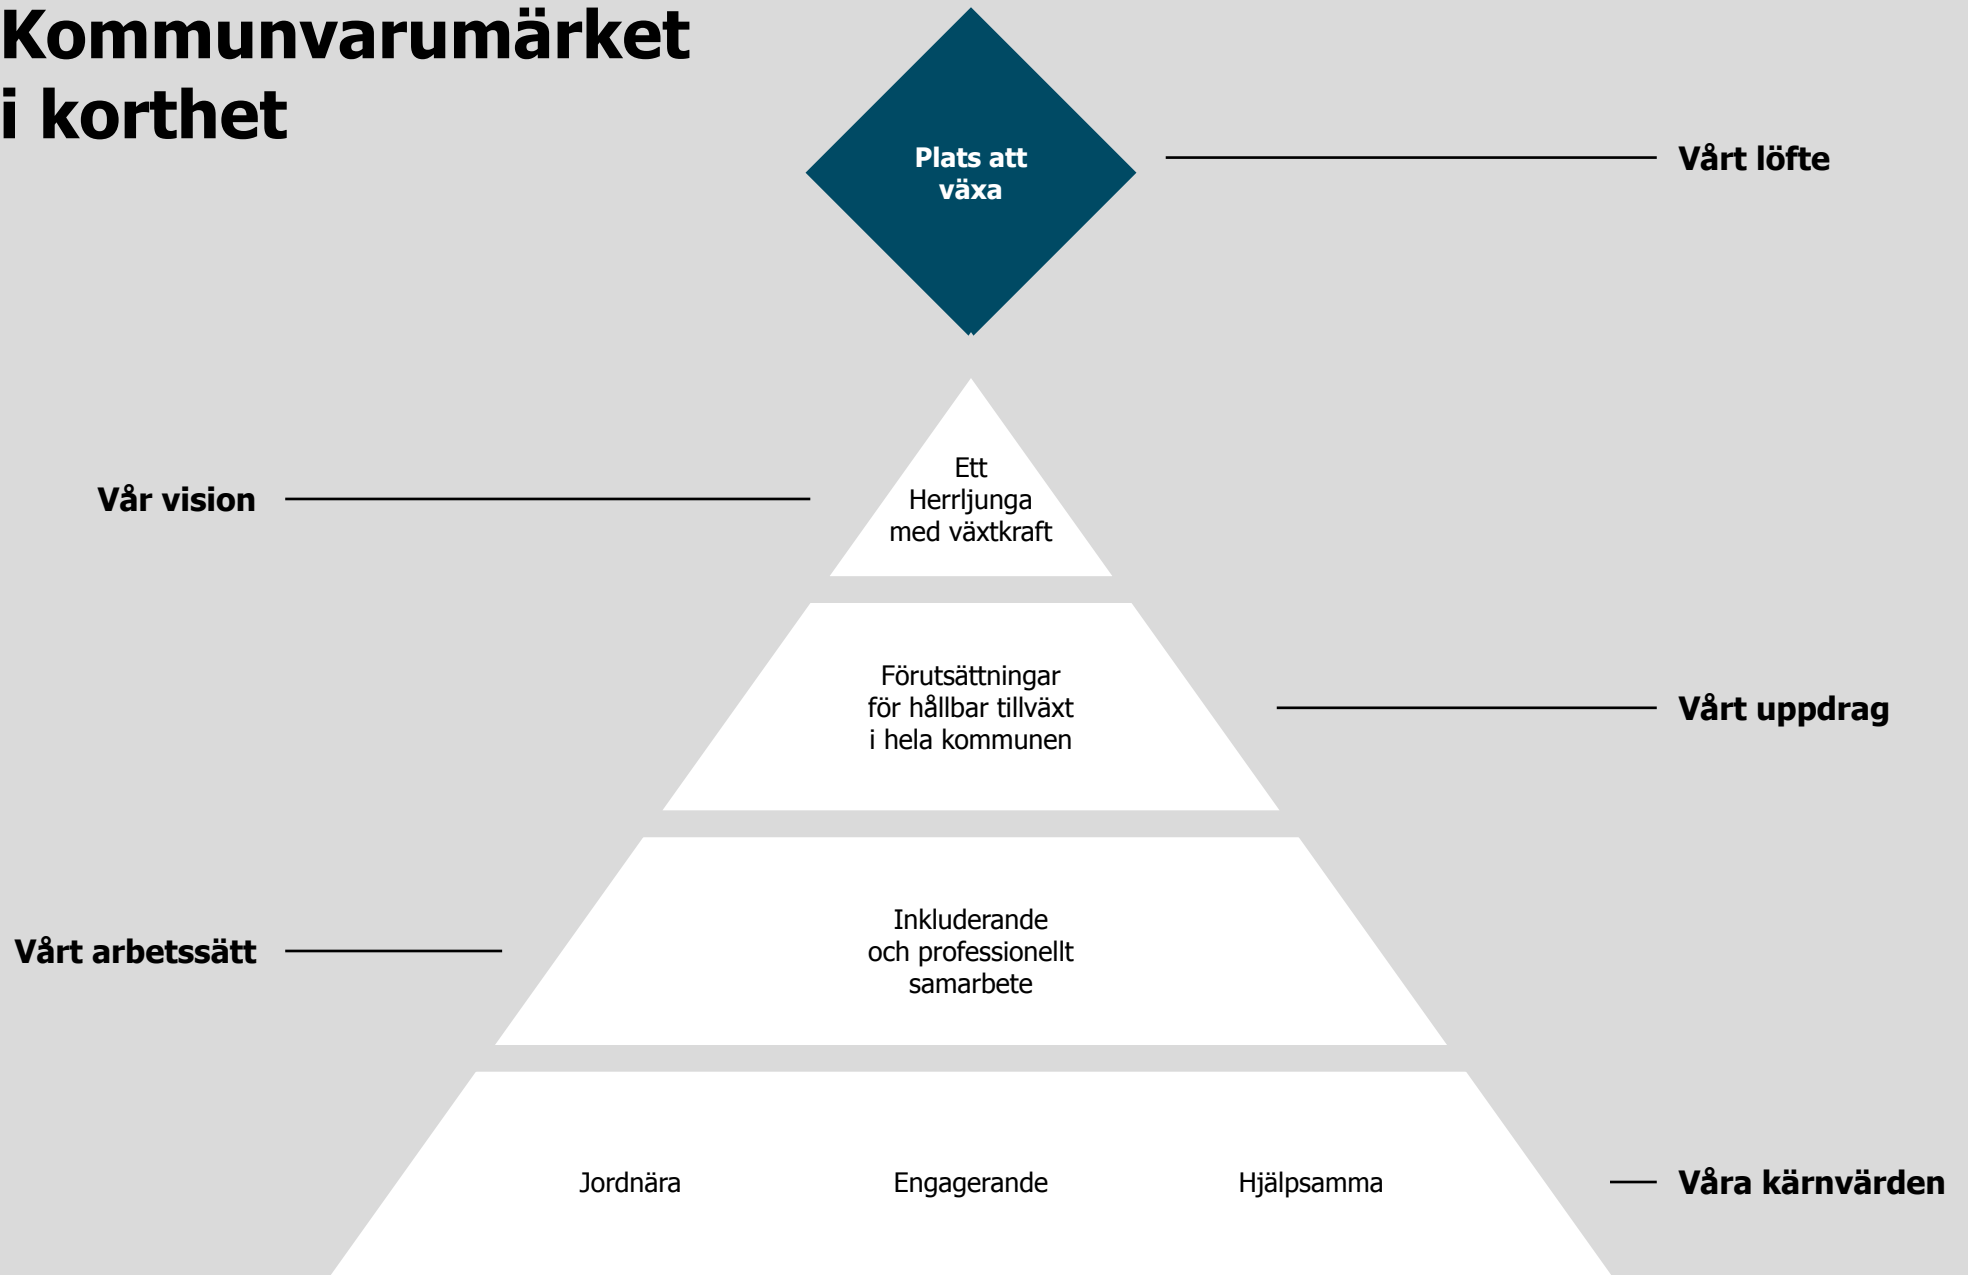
Kommunvarumärket i korthet

Plats att växa

Vårt löfte

Vår vision

Ett Herrljunga med växtkraft

Förutsättningar för hållbar tillväxt i hela kommunen

Vårt uppdrag

Vårt arbetssätt

Inkluderande och professionellt samarbete

Jordnära

Engagerande

Hjälpsamma

Våra kärnvärden